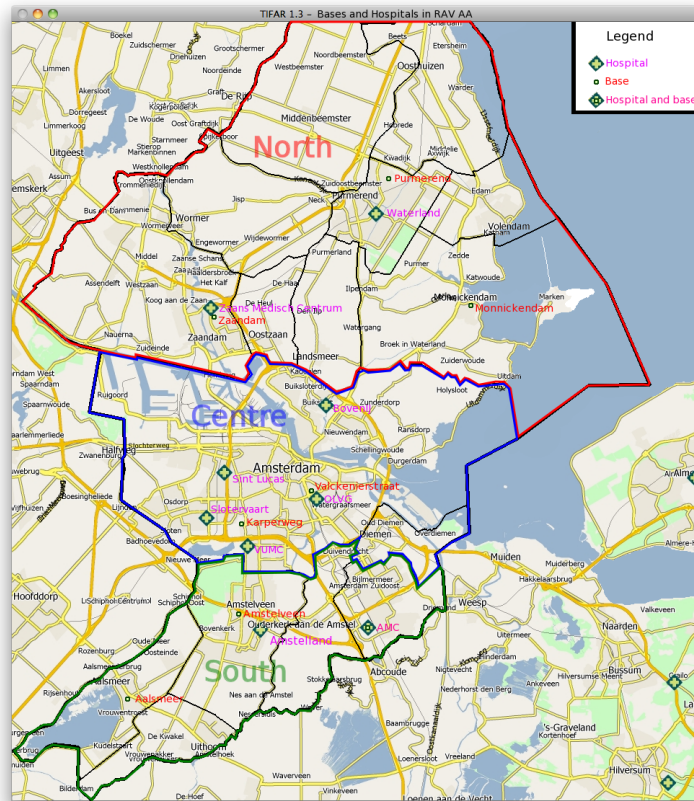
TIFAR 1.3 – Bases and Hospitals in RAV AA

Legend
Hospital
Base
Hospital and base

North
Centre
South

Purmerend
Waterland
Zaans Medisch Centrum
Zaandam
Monnickendam
Boven IJ
Sint Lucas
Valckenierstraat
OLVG
Slotervaart
Karperweg
VUMC
Amstelveen
Amstelland
AMC
Aalsmeer

Boekel
Zuidschermer
Grootschermer
Driehuizen
Noordeinde
Westbeemster
Oosthuizen
Middenbeemster
Limmen
Akersloot
Uitgeest
Heemskerk
Graft
De Rijp
Wormer
Jisp
Neck
Kwadijk
Edam
Volendam
Zuidoostbeemster
Ilpendam
Purmer
Katwoude
Marken
Wijdewormer
Engewormer
Assendelft
Westzaan
Koog aan de Zaan
Oostzaan
Den Ilp
Watergang
Broek in Waterland
Zuiderwoude
Uitdam
Holysloot
Landsmeer
Zaandam
Nauerna
Spaarndam
Halfweg
Zwanenburg
Amsterdam
Osdorp
Badhoevedorp
Diemen
Ouderkerk aan de Amstel
Amsterdam Zuidoost
Duivendrecht
Bijlmermeer
Muiden
Muiderberg
Weesp
Naarden
Bussum
Hoofddorp
Rozenburg
Aalsmeer
Rijsenhout
Kudelstaart
Uithoorn
Abcoude
Nigtevecht
Baambrugge
Loenersloot
'S-Graveland
Hilversum
Vinkeveen
Waverveen
De Hoef
Bovenkerk
Schiphol
Nes aan de Amstel
Stokkelaarsbrug
Leimuiden
De Kwakel
Ankeveen
Kortenhoef
Loenen aan de Vecht